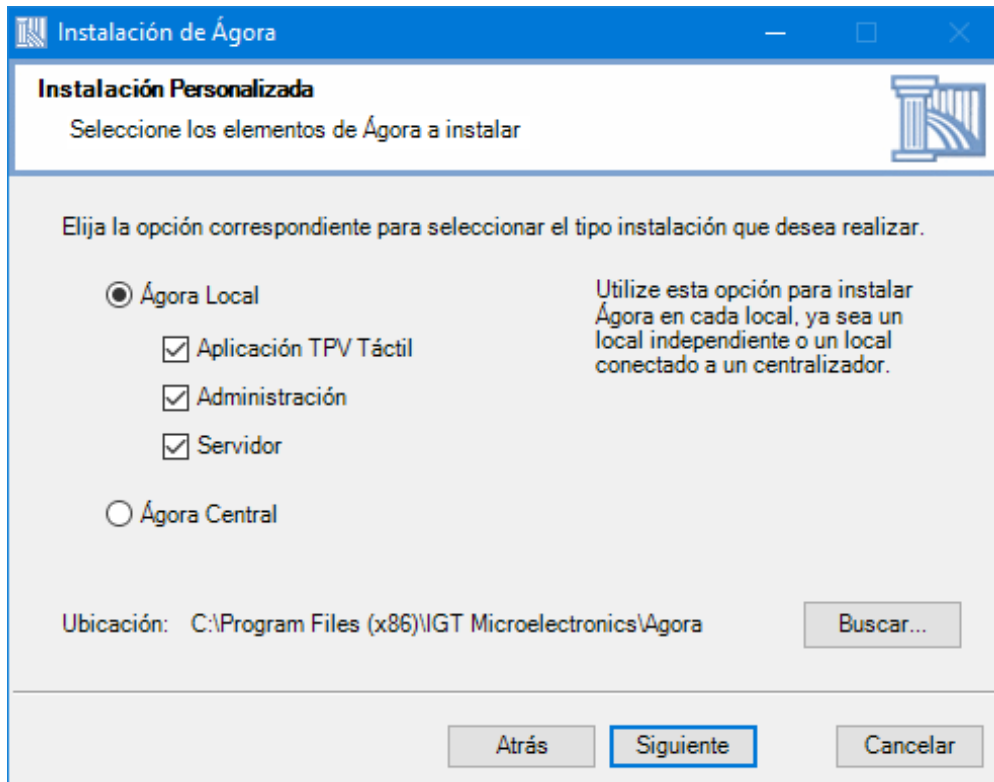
Instalación de Ágora

Instalación Personalizada

Seleccione los elementos de Ágora a instalar

Elija la opción correspondiente para seleccionar el tipo instalación que desea realizar.

Ágora Local

Aplicación TPV Táctil

Administración

Servidor

Ágora Central

Utilize esta opción para instalar Ágora en cada local, ya sea un local independiente o un local conectado a un centralizador.

Ubicación: C:\Program Files (x86)\IGT Microelectronics\Agora

Buscar...

Atrás

Siguiente

Cancelar